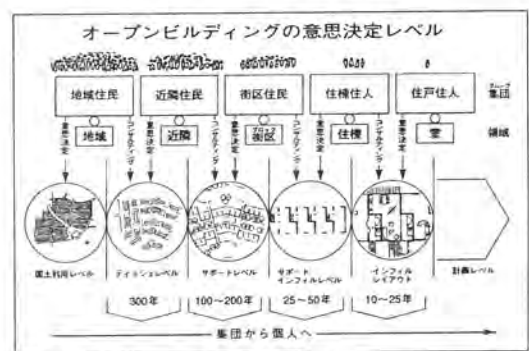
オープンビルディングの意思決定レベル

地域住民

近隣住民

街区住民

住棟住人

住戸住人

グループ 集団

意思決定

意思決定

意思決定

意思決定

意思決定

コンテクスト

コンテクスト

コンテクスト

コンテクスト

地域

近隣

ブロック 街区

住棟

室

領域

国土利用レベル

ティッシュレベル

サポートレベル

サポート インフィルレベル

インフィル レイアウト

計画レベル

300年

100～200年

25～50年

10～25年

集団から個人へ